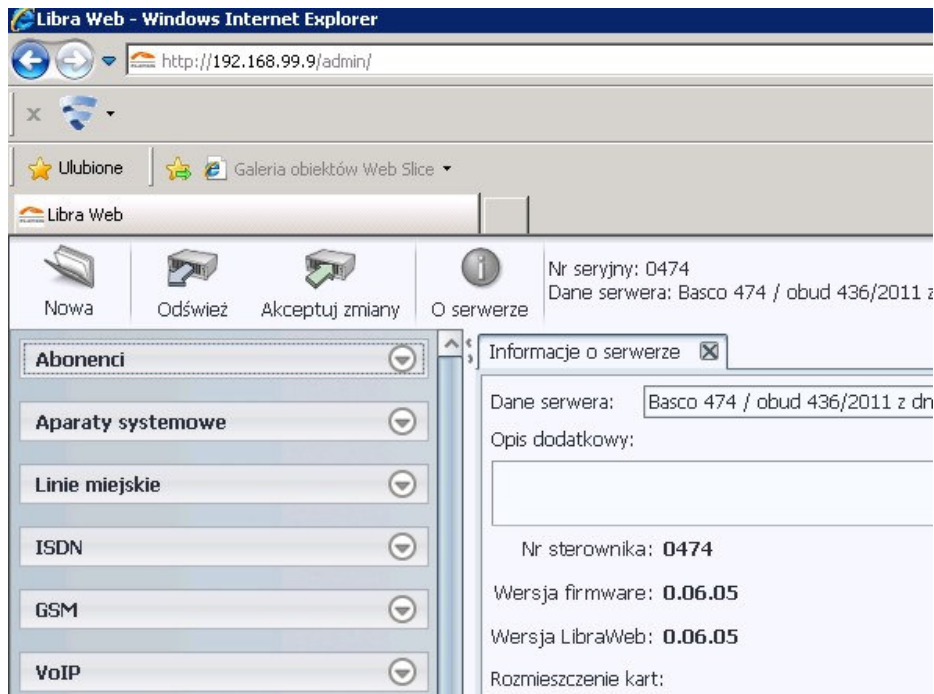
Libra Web - Windows Internet Explorer

http://192.168.99.9/admin/

Ulubione

Galeria obiektów Web Slice

Libra Web

Nowa

Odśwież

Akceptuj zmiany

O serwerze

Nr seryjny: 0474

Dane serwera: Basco 474 / obud 436/2011 z

Abonenci

Aparaty systemowe

Linie miejskie

ISDN

GSM

VoIP

Informacje o serwerze

Dane serwera: Basco 474 / obud 436/2011 z dn

Opis dodatkowy:

Nr sterownika: 0474

Wersja firmware: 0.06.05

Wersja LibraWeb: 0.06.05

Rozmieszczenie kart: